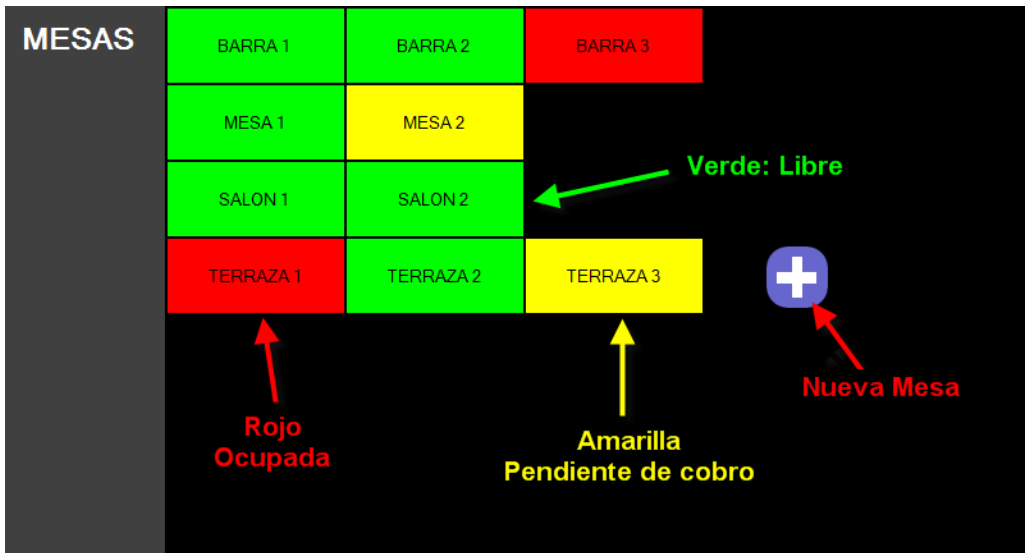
MESAS

| BARRA 1 | BARRA 2 | BARRA 3 |
|---|---|---|
| MESA 1 | MESA 2 | |
| SALON 1 | SALON 2 | |
| TERRAZA 1 | TERRAZA 2 | TERRAZA 3 |

Verde: Libre

Rojo Ocupada

Amarilla Pendiente de cobro

Nueva Mesa